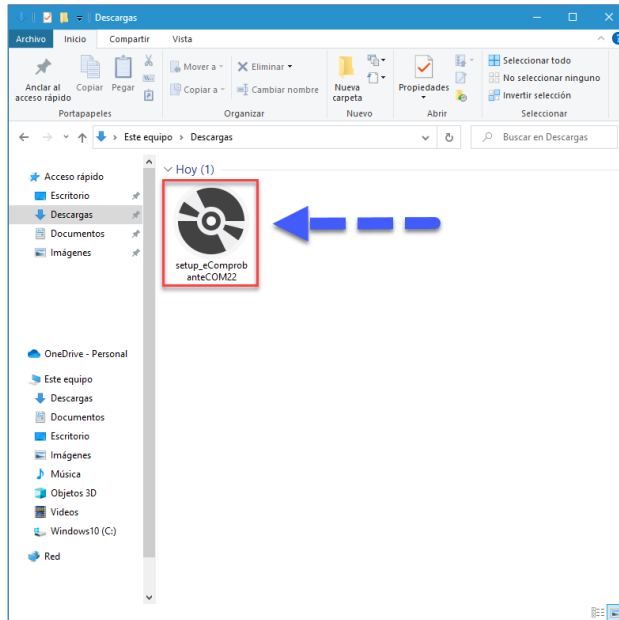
Descargas

Archivo Inicio Compartir Vista

Anclar al acceso rápido Copiar Pegar
Portapapeles

Mover a Eliminar
Copiar a Cambiar nombre
Organizar

Nueva carpeta
Nuevo

Propiedades
Abrir

Seleccionar todo
No seleccionar ninguno
Invertir selección
Seleccionar

> Este equipo > Descargas

Buscar en Descargas

Acceso rápido
Escritorio
Descargas
Documentos
Imágenes

OneDrive - Personal

Este equipo
Descargas
Documentos
Escritorio
Imágenes
Música
Objetos 3D
Videos
Windows10 (C:)

Red

Hoy (1)

setup_eComprobanteCOM22